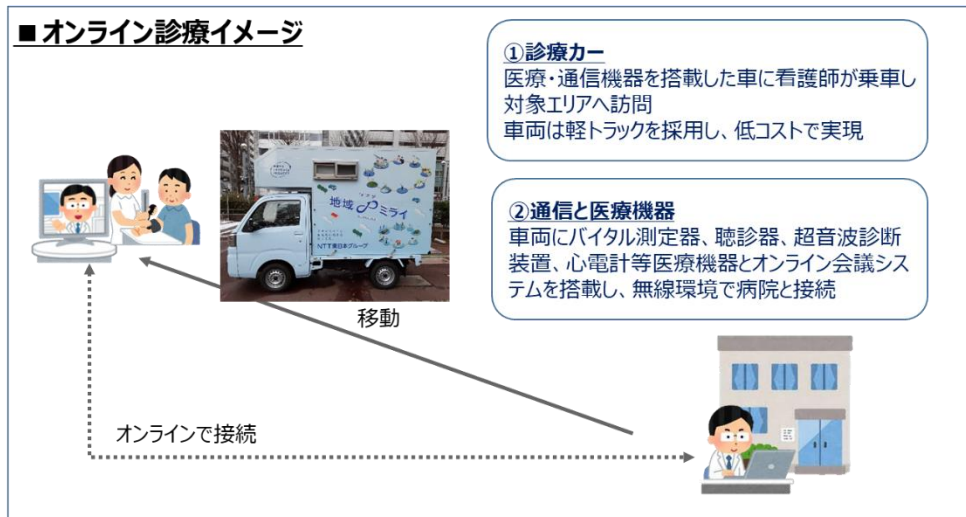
■ オンライン診療イメージ

①診療カー
医療・通信機器を搭載した車に看護師が乗車し対象エリアへ訪問
車両は軽トラックを採用し、低コストで実現

地域ミライ
NTT東日本グループ

②通信と医療機器
車両にバイタル測定器、聴診器、超音波診断装置、心電計等医療機器とオンライン会議システムを搭載し、無線環境で病院と接続

移動

オンラインで接続